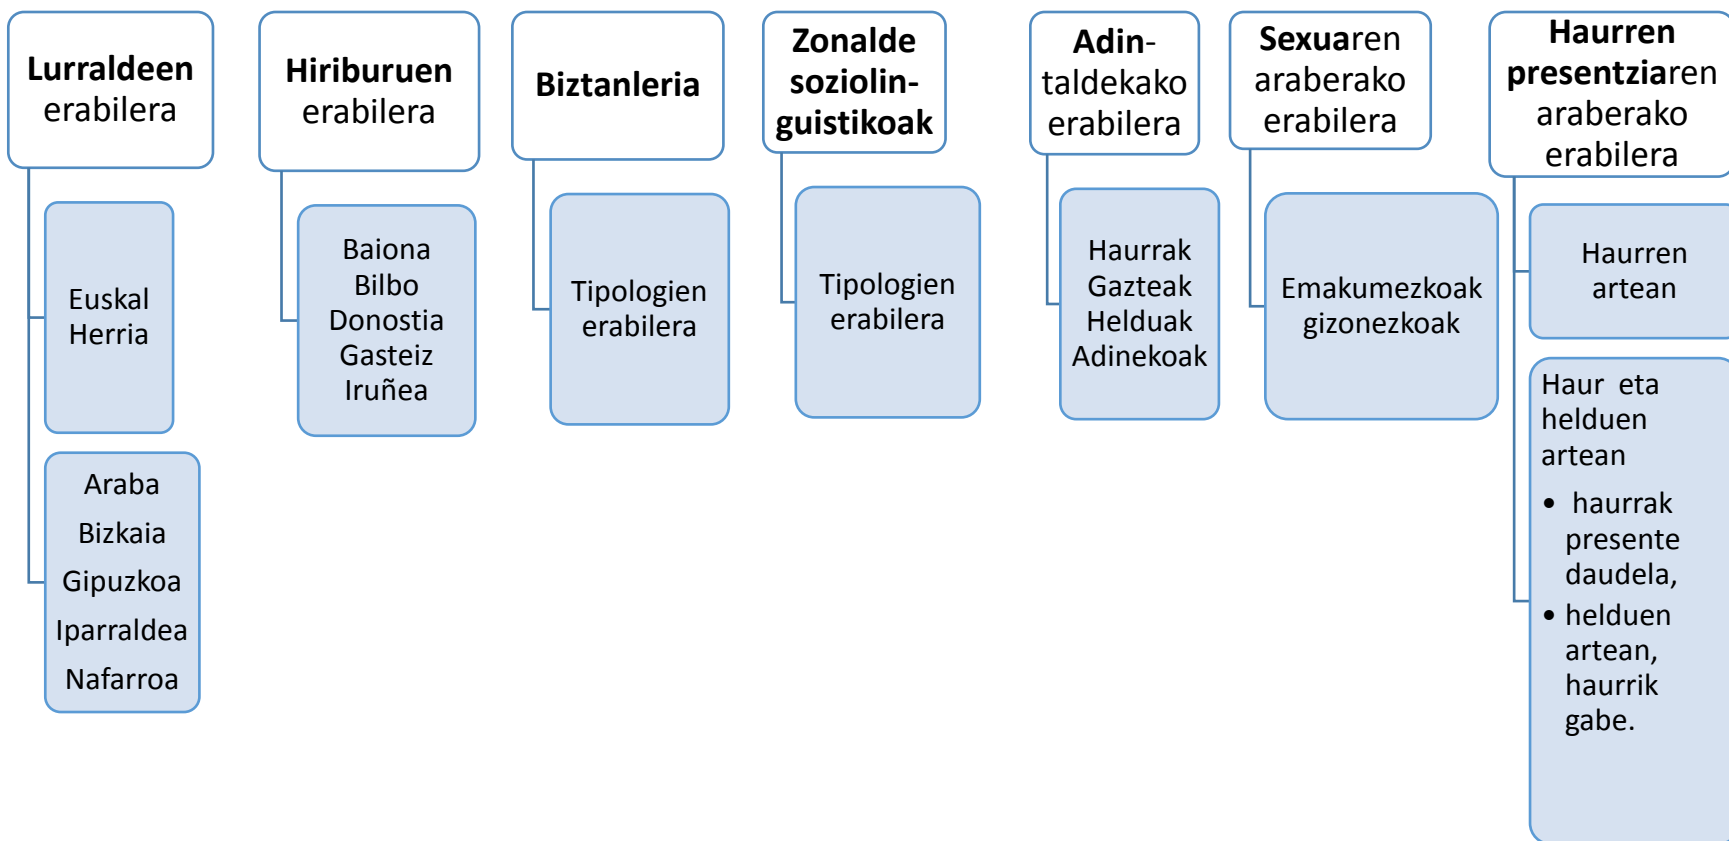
**Lurraldeen** erabilera

Euskal Herria

Araba
Bizkaia
Gipuzkoa
Iparraldea
Nafarroa

**Hiriburuen** erabilera

Baiona
Bilbo
Donostia
Gasteiz
Iruñea

**Biztanleria**

Tipologien erabilera

**Zonalde soziolinguistikoak**

Tipologien erabilera

**Adin**-taldekako erabilera

Haurrak
Gazteak
Helduak
Adinekoak

**Sexua**ren araberako erabilera

Emakumezkoak
gizonezkoak

**Haurren presentzia**ren araberako erabilera

Haurren artean

Haur eta helduen artean

- haurrak presente daudela,
- helduen artean, haurrik gabe.